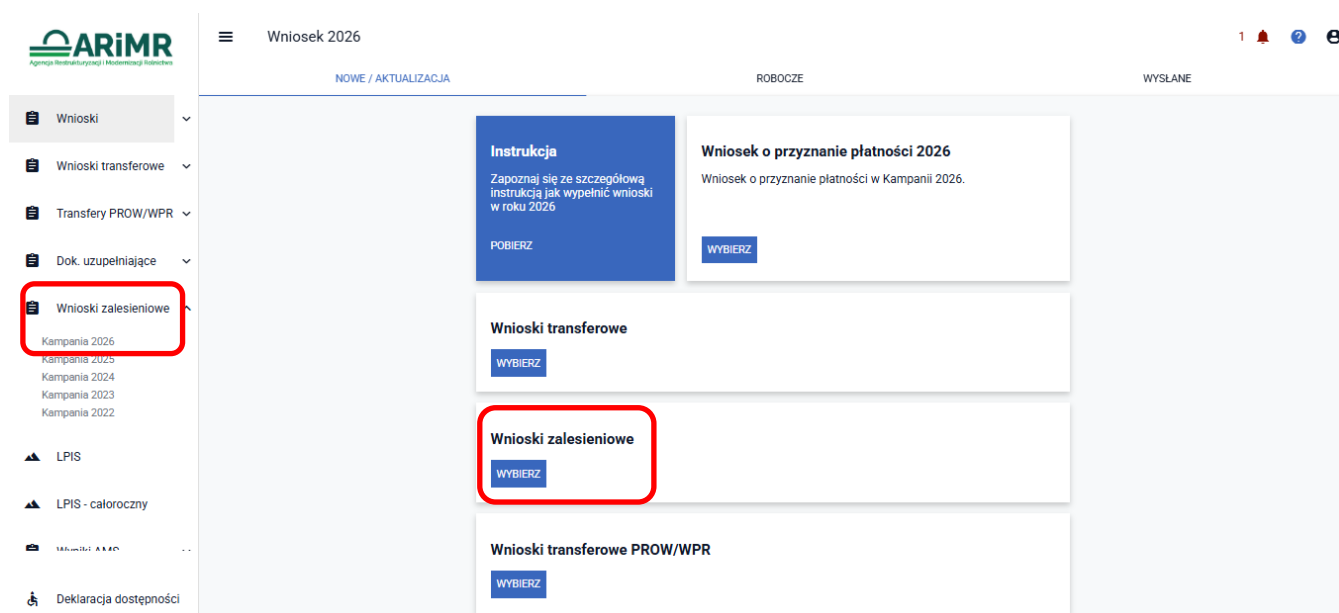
ARiMR
Agencja Restrukturyzacji i Modernizacji Rolnictwa

Wniosek 2026

1

NOWE / AKTUALIZACJA
ROBOCZE
WYSŁANE

Wnioski
Wnioski transferowe
Transfery PROW/WPR
Dok. uzupełniające
Wnioski zalesieniowe
Kampania 2026
Kampania 2025
Kampania 2024
Kampania 2023
Kampania 2022
LPIS
LPIS - całoroczny
Wyniki AMS
Deklaracja dostępności

Instrukcja
Zapoznaj się ze szczegółową instrukcją jak wypełnić wnioski w roku 2026
POBIERZ

Wniosek o przyznanie płatności 2026
Wniosek o przyznanie płatności w Kampanii 2026.
WYBIERZ

Wnioski transferowe
WYBIERZ

Wnioski zalesieniowe
WYBIERZ

Wnioski transferowe PROW/WPR
WYBIERZ